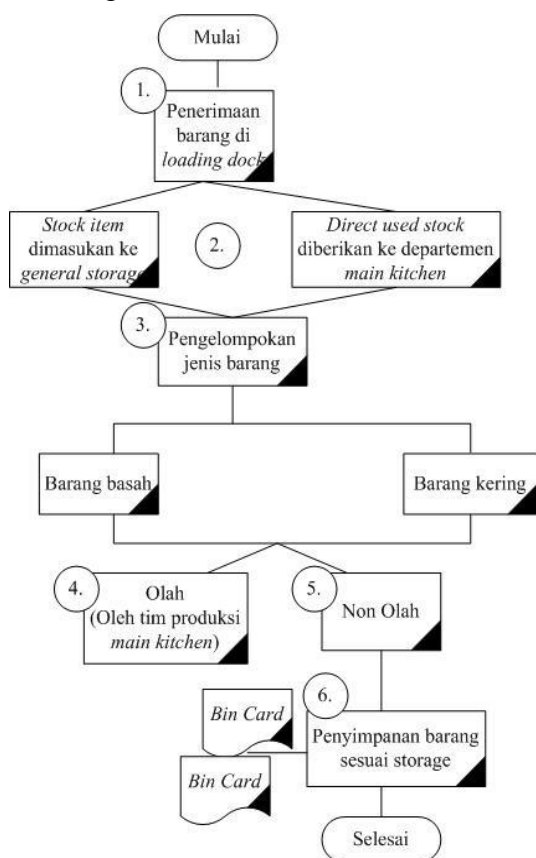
Mulai

1.

Penerimaan barang di *loading dock*

*Stock item* dimasukan ke *general storage*

2.

*Direct used stock* diberikan ke departemen *main kitchen*

3.

Pengelompokan jenis barang

Barang basah

Barang kering

4.

Olah (Oleh tim produksi *main kitchen*)

5.

Non Olah

6.

*Bin Card*

*Bin Card*

Penyimpanan barang sesuai storage

Selesai